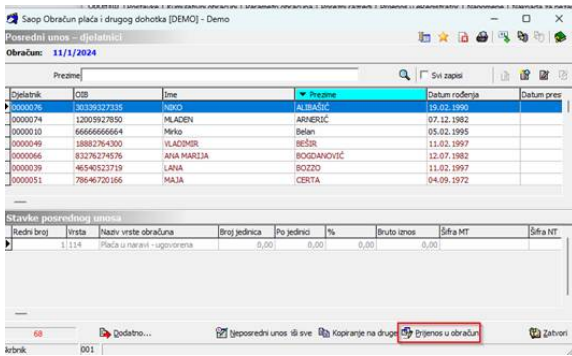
Saop Obračun plača i drugog dohotka [DEMO] - Demo

Posredni unos - djelatnici

Obračun: 11/1/2024

Prezime

Svi zapisi

| Djelatnik | OIB | Ime | Prezime | Datum rođenja | Datum pres |
|---|---|---|---|---|---|
| 0000076 | 30339327335 | NIKO | ALIBAŠIĆ | 19.02.1990 | |
| 0000074 | 12005927850 | MLADEN | ARNERIĆ | 07.12.1982 | |
| 0000010 | 66666666664 | Mirko | Belan | 05.02.1995 | |
| 0000049 | 18882764300 | VLADIMIR | BEŠIR | 11.02.1997 | |
| 0000066 | 83276274576 | ANA MARIJA | BOGDANOVIĆ | 12.07.1982 | |
| 0000039 | 46540523719 | LANA | BOZZO | 11.02.1997 | |
| 0000051 | 78646720166 | MAJA | CERTA | 04.09.1972 | |

Stavke posrednog unosa

| Redni broj | Vrsta | Naziv vrste obračuna | Broj jedinica | Po jedinici | % | Bruto iznos | Šifra MT | Šifra NT |
|---|---|---|---|---|---|---|---|---|
| 1 | 114 | Plaća u naravi - ugovorena | 0,00 | 0,00 | 0,00 | 0,00 | | |

68

Dodatno...

Neposredni unos iz sve

Kopiranje na druge

Prijenos u obračun

Zatvori

krbnik

001